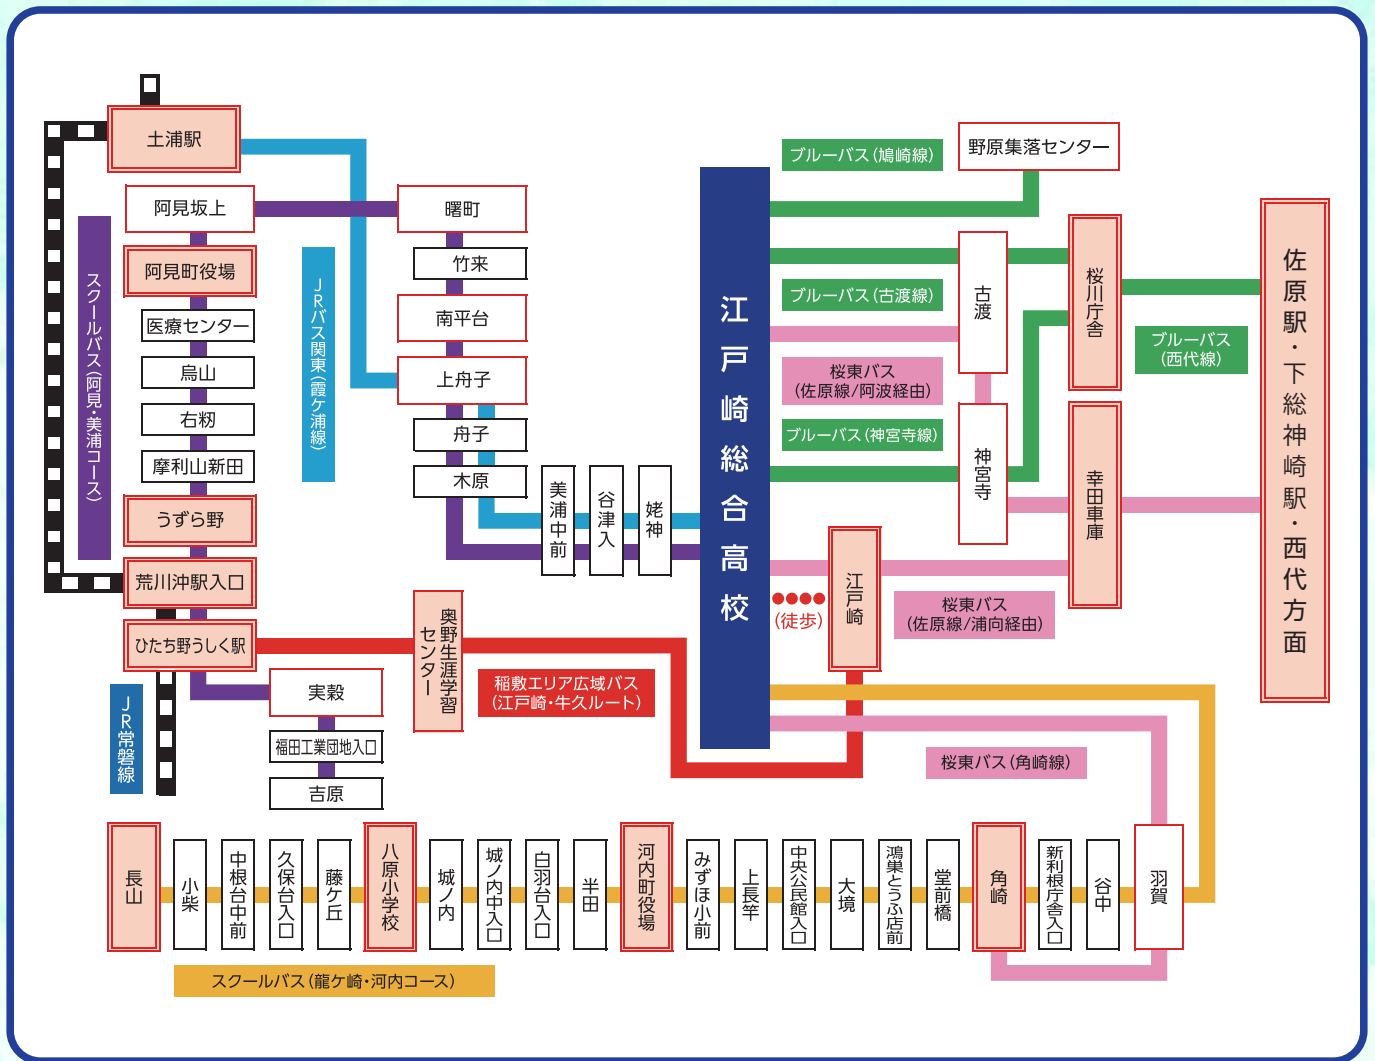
土浦駅
阿見坂上
曙町
阿見町役場
竹来
医療センター
南平台
烏山
上舟子
右籾
舟子
摩利山新田
木原
うずら野
荒川沖駅入口
ひたち野うしく駅
実穀
福田工業団地入口
吉原
スクールバス(阿見・美浦コース)
JRバス関東(霞ケ浦線)
JR常磐線
美浦中前
谷津入
姥神
奥野生涯学習センター
稲敷エリア広域バス(江戸崎・牛久ルート)
江戸崎総合高校
ブルーバス(鳩崎線)
野原集落センター
ブルーバス(古渡線)
古渡
桜川庁舎
佐原駅・下総神崎駅・西代方面
ブルーバス(西代線)
桜東バス(佐原線/阿波経由)
ブルーバス(神宮寺線)
神宮寺
幸田車庫
江戸崎
(徒歩)
桜東バス(佐原線/浦向経由)
桜東バス(角崎線)
長山
小柴
中根台中前
久保台入口
藤ケ丘
八原小学校
城ノ内
城ノ内中入口
白羽台入口
半田
河内町役場
みずほ小前
上長竿
中央公民館入口
大境
鴻巣とうふ店前
堂前橋
角崎
新利根庁舎入口
谷中
羽賀
スクールバス(龍ケ崎・河内コース)